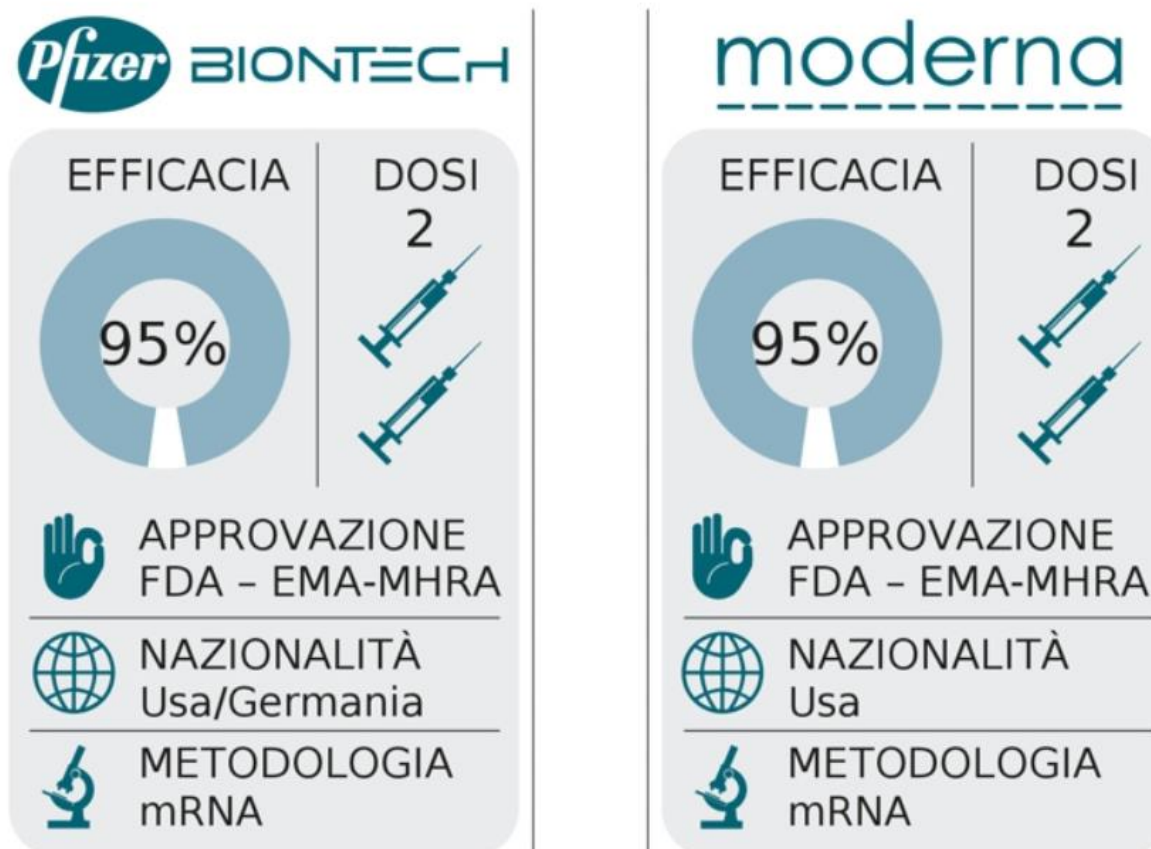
Pfizer BIONTECH

EFFICACIA

95%

DOSI
2

APPROVAZIONE
FDA – EMA-MHRA

NAZIONALITÀ
Usa/Germania

METODOLOGIA
mRNA

moderna

EFFICACIA

95%

DOSI
2

APPROVAZIONE
FDA – EMA-MHRA

NAZIONALITÀ
Usa

METODOLOGIA
mRNA